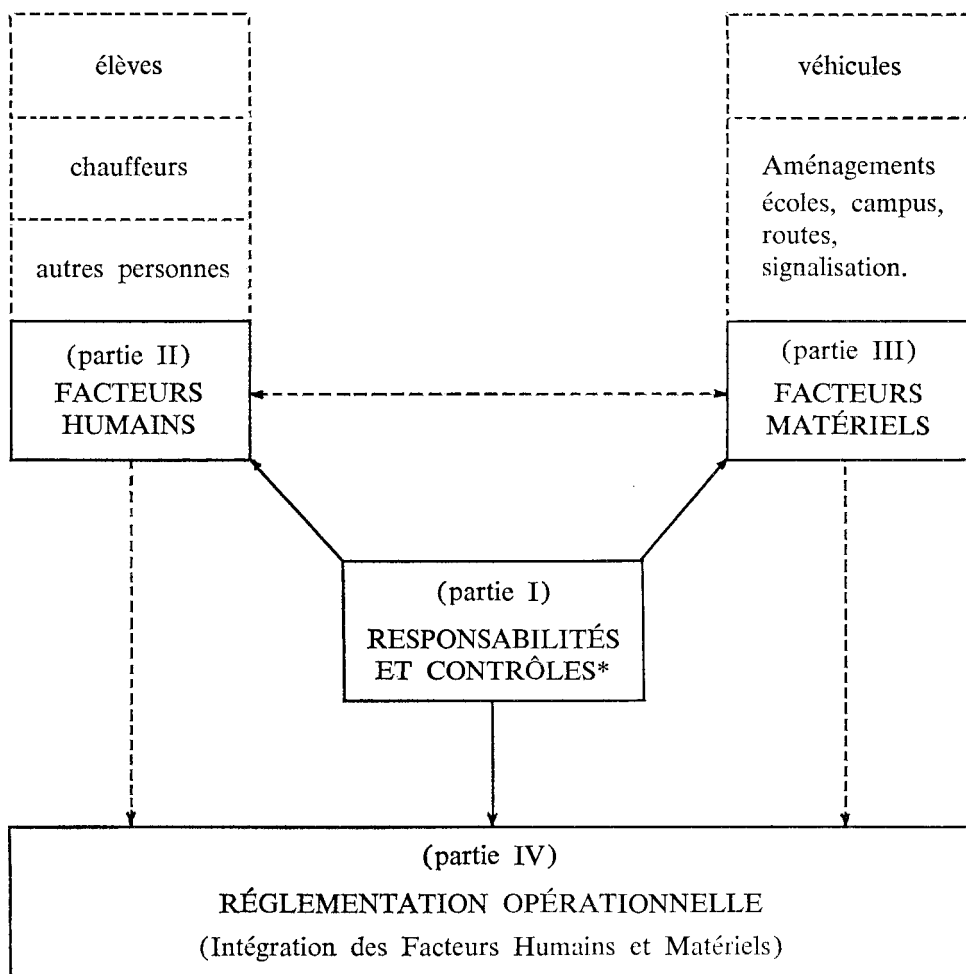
élèves

chauffeurs

autres personnes

(partie II)
FACTEURS HUMAINS

véhicules

Aménagements écoles, campus, routes, signalisation.

(partie III)
FACTEURS MATÉRIELS

(partie I)
RESPONSABILITÉS ET CONTRÔLES*

(partie IV)
RÉGLEMENTATION OPÉRATIONNELLE
(Intégration des Facteurs Humains et Matériels)